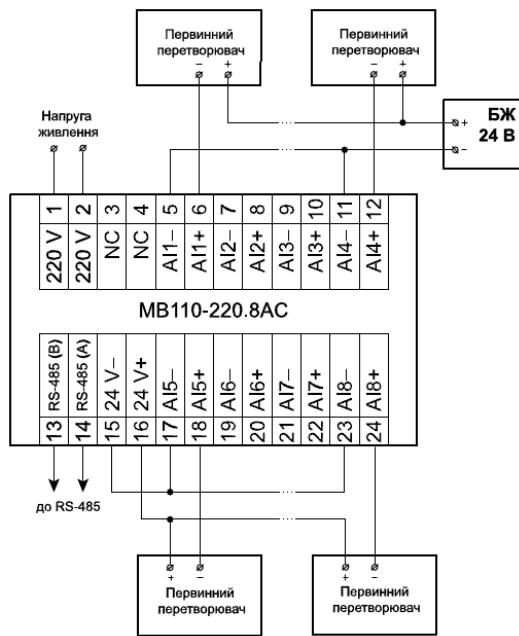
Первинний перетворювач
– +

Первинний перетворювач
– +

БЖ
24 В
+
–

Напруга живлення

| 1 | 2 | 3 | 4 | 5 | 6 | 7 | 8 | 9 | 10 | 11 | 12 |
|---|---|---|---|---|---|---|---|---|---|---|---|
| 220 V | 220 V | NC | NC | AI1– | AI1+ | AI2– | AI2+ | AI3– | AI3+ | AI4– | AI4+ |

МВ110-220.8АС

| RS-485 (B) | RS-485 (A) | 24 V– | 24 V+ | AI5– | AI5+ | AI6– | AI6+ | AI7– | AI7+ | AI8– | AI8+ |
|---|---|---|---|---|---|---|---|---|---|---|---|
| 13 | 14 | 15 | 16 | 17 | 18 | 19 | 20 | 21 | 22 | 23 | 24 |

до RS-485

+ –
Первинний перетворювач

+ –
Первинний перетворювач